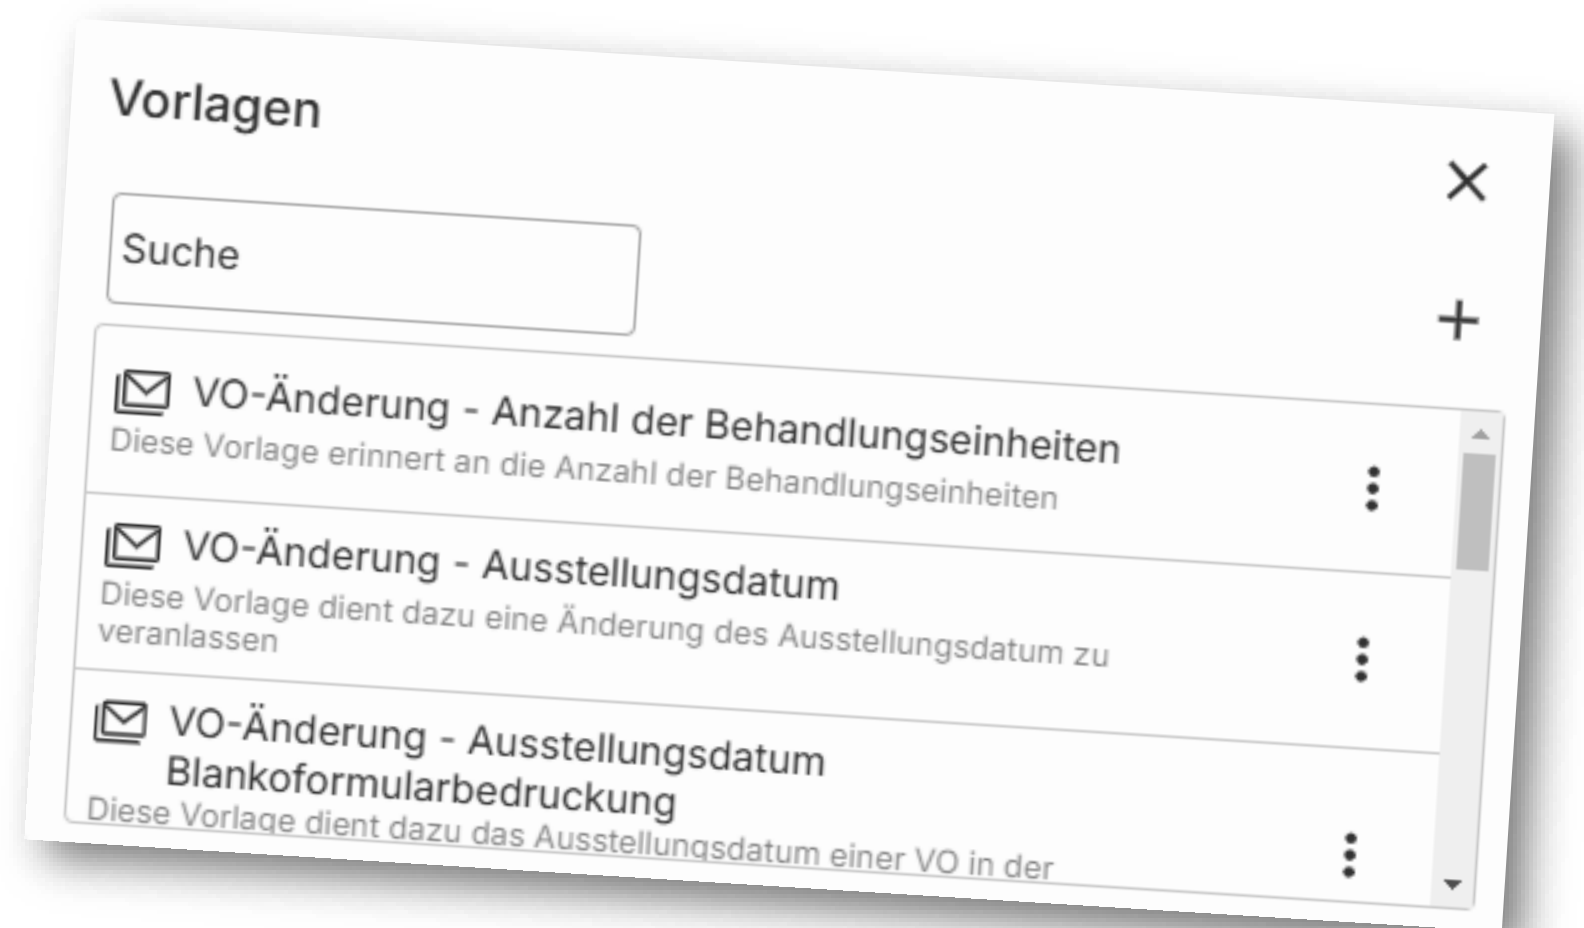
Vorlagen

Suche

VO-Änderung - Anzahl der Behandlungseinheiten
Diese Vorlage erinnert an die Anzahl der Behandlungseinheiten

VO-Änderung - Ausstellungsdatum
Diese Vorlage dient dazu eine Änderung des Ausstellungsdatum zu veranlassen

VO-Änderung - Ausstellungsdatum Blankoformularbedruckung
Diese Vorlage dient dazu das Ausstellungsdatum einer VO in der